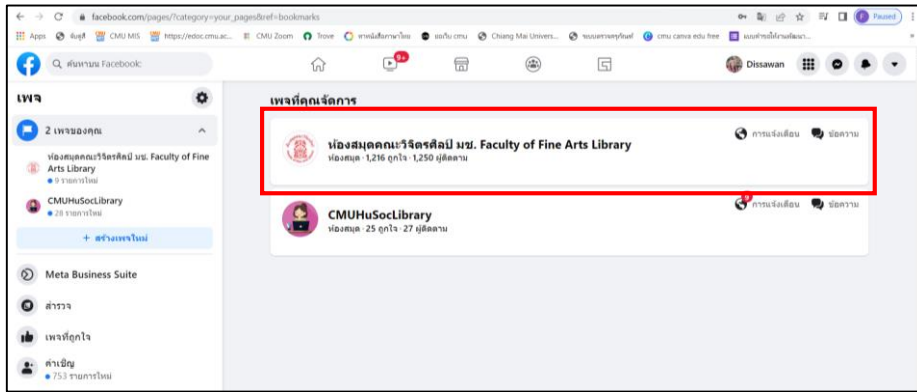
facebook.com/pages/?category=your_pages&ref=bookmarks

Apps สัญสุ์ CMU MIS https://edoc.cmu.ac... CMU Zoom Trove หาหนังสือภาษาไทย แอปใน cmu Chiang Mai Univers... ระบบตรวจสุขภัณฑ์ cmu canva edu free แบบสำรวจให้งานสัมนา...

Paused

ค้นหาบน Facebook

9+

Dissawan

เพจ

2 เพจของคุณ

ห้องสมุดคณะวิจิตรศิลป์ มช. Faculty of Fine Arts Library
• 9 รายการใหม่

CMUHuSocLibrary
• 28 รายการใหม่

+ สร้างเพจใหม่

Meta Business Suite

สำรวจ

เพจที่ถูกใจ

คำเชิญ
• 753 รายการใหม่

เพจที่คุณจัดการ

ห้องสมุดคณะวิจิตรศิลป์ มช. Faculty of Fine Arts Library
ห้องสมุด · 1,216 ถูกใจ · 1,250 ผู้ติดตาม

การแจ้งเตือน ข้อความ

CMUHuSocLibrary
ห้องสมุด · 25 ถูกใจ · 27 ผู้ติดตาม

การแจ้งเตือน ข้อความ